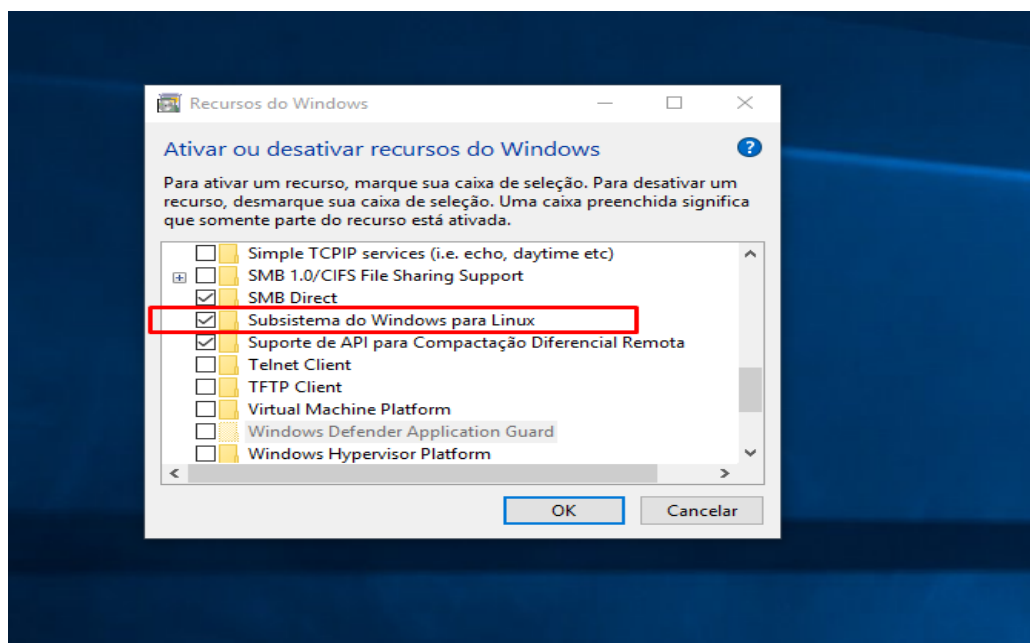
Recursos do Windows

Ativar ou desativar recursos do Windows

Para ativar um recurso, marque sua caixa de seleção. Para desativar um recurso, desmarque sua caixa de seleção. Uma caixa preenchida significa que somente parte do recurso está ativada.

Simple TCPIP services (i.e. echo, daytime etc)
SMB 1.0/CIFS File Sharing Support
SMB Direct
Subsistema do Windows para Linux
Suporte de API para Compactação Diferencial Remota
Telnet Client
TFTP Client
Virtual Machine Platform
Windows Defender Application Guard
Windows Hypervisor Platform

OK
Cancelar